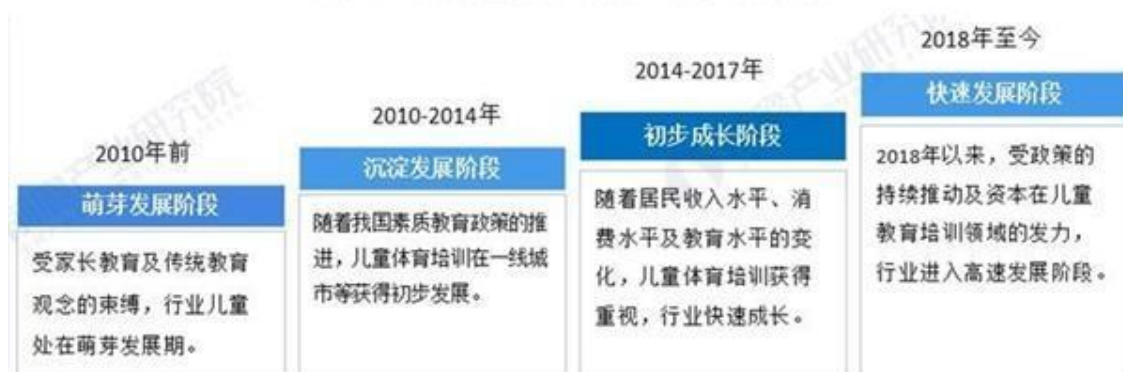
2010年前
萌芽发展阶段
受家长教育及传统教育观念的束缚，行业儿童处在萌芽发展期。

2010-2014年
沉淀发展阶段
随着我国素质教育政策的推进，儿童体育培训在一线城市等获得初步发展。

2014-2017年
初步成长阶段
随着居民收入水平、消费水平及教育水平的变化，儿童体育培训获得重视，行业快速成长。

2018年至今
快速发展阶段
2018年以来，受政策的持续推动及资本在儿童教育培训领域的发力，行业进入高速发展阶段。